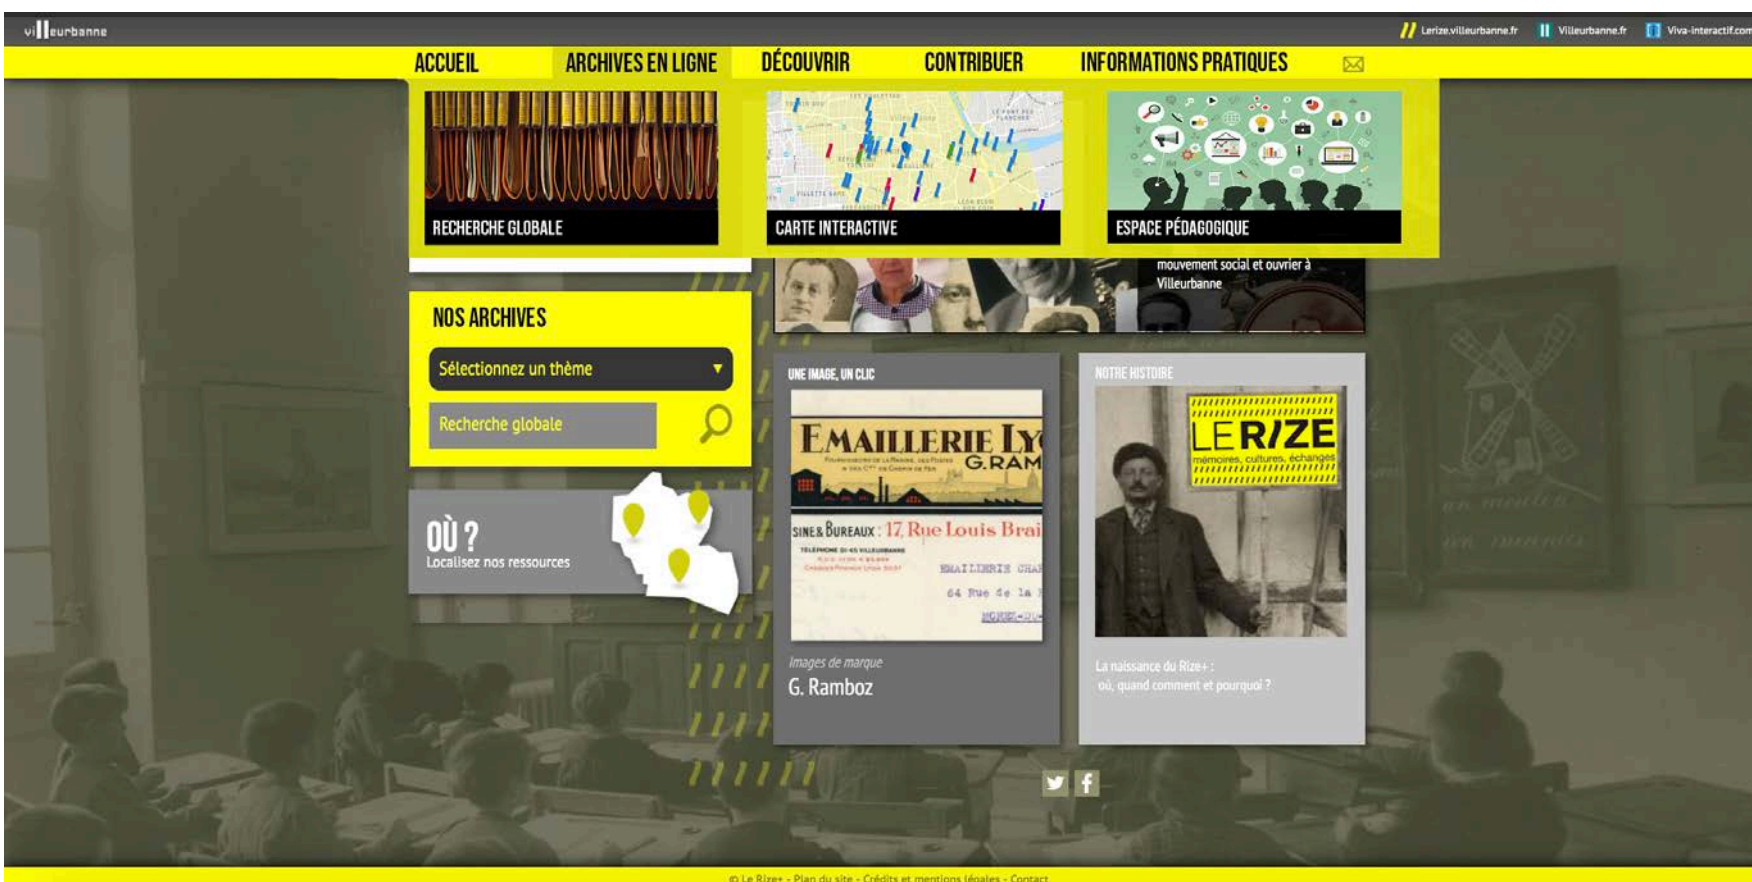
villeurbanne

Lerize.villeurbanne.fr Villeurbanne.fr Viva-interactif.com

ACCUEIL ARCHIVES EN LIGNE DÉCOUVRIR CONTRIBUER INFORMATIONS PRATIQUES

RECHERCHE GLOBALE

CARTE INTERACTIVE

ESPACE PÉDAGOGIQUE

mouvement social et ouvrier à Villeurbanne

NOS ARCHIVES

Sélectionnez un thème

Recherche globale

OÙ ?
Localisez nos ressources

UNE IMAGE, UN CLIC

EMAILLERIE LY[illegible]
G. RAM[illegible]
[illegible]SINES & BUREAUX : 17, Rue Louis Brai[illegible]

Images de marque
G. Ramboz

NOTRE HISTOIRE

LE RIZE
mémoires, cultures, échanges

La naissance du Rize+ :
où, quand comment et pourquoi ?

© Le Rize+ - Plan du site - Crédits et mentions légales - Contact